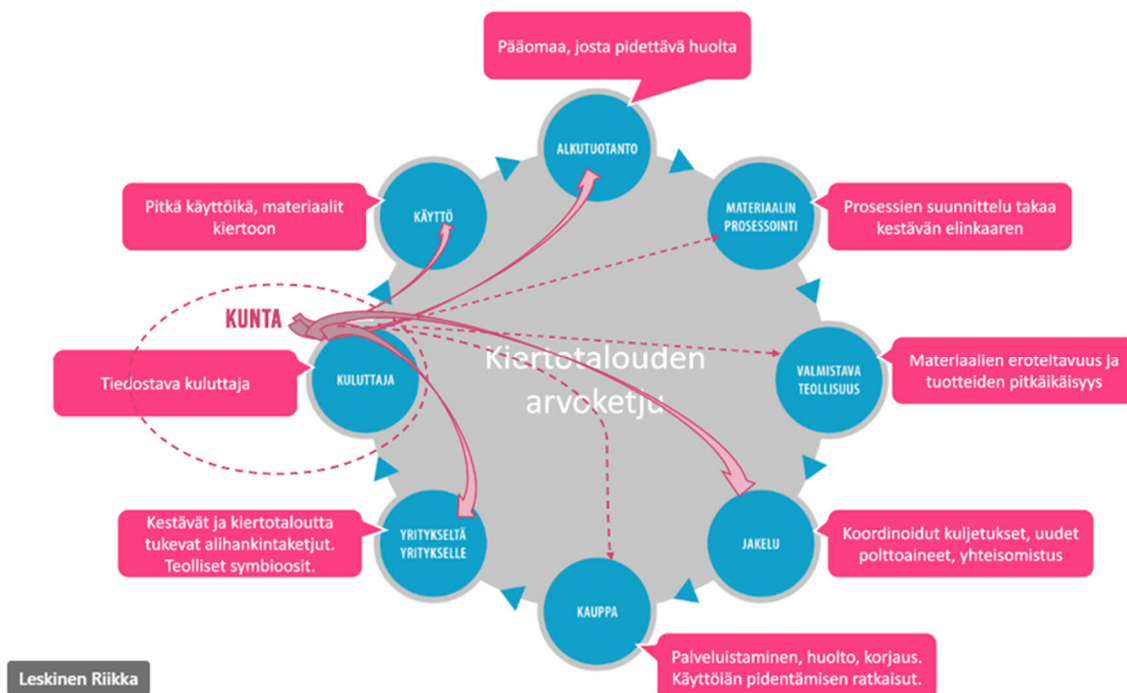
Pääomaa, josta pidettävä huolta

ALKUTUOTANTO

Pitkä käyttöikä, materiaalit kiertoon

KÄYTTÖ

MATERIAALIN PROSESSOINTI

Prosessien suunnittelu takaa kestävän elinkaaren

KUNTA

Kiertotalouden arvoketju

Tiedostava kuluttaja

KULUTTAJA

VALMISTAVA TEOLLISUUS

Materiaalien eroteltavuus ja tuotteiden pitkäikäisyys

Kestävät ja kiertotaloutta tukevat alihankintaketjut. Teolliset symbioosit.

YRITYKSELTÄ YRITYKSELLE

JAKELU

Koordinoidut kuljetukset, uudet polttoaineet, yhteisomistus

KAUPPA

Palveluistaminen, huolto, korjaus. Käyttöiän pidentämisen ratkaisut.

Leskinen Riikka